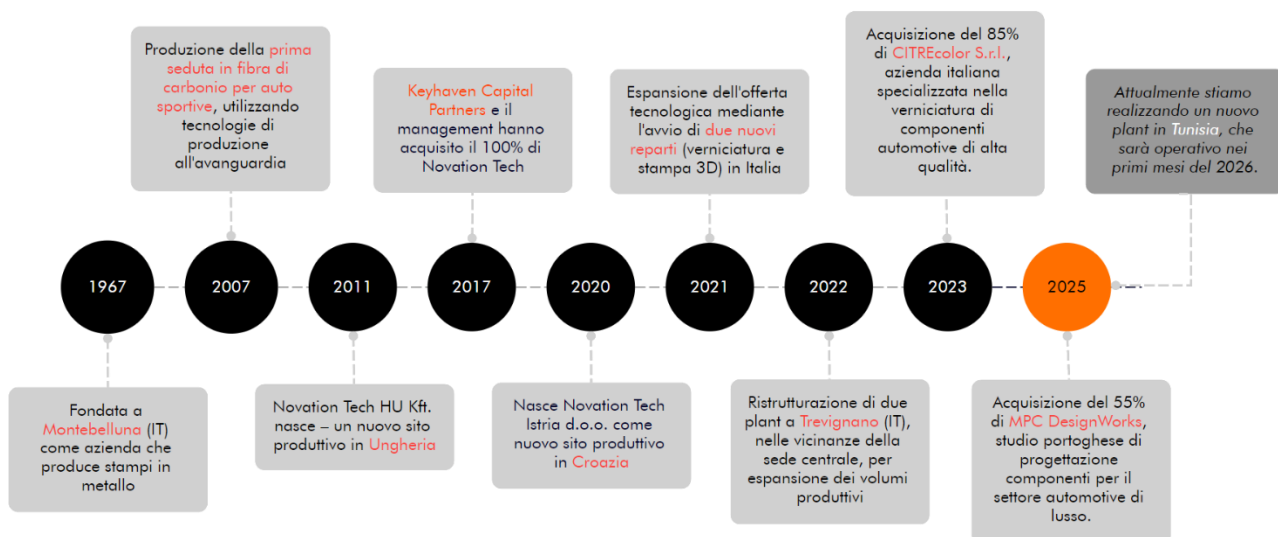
Produzione della prima seduta in fibra di carbonio per auto sportive, utilizzando tecnologie di produzione all'avanguardia

Keyhaven Capital Partners e il management hanno acquisito il 100% di Novation Tech

Espansione dell'offerta tecnologica mediante l'avvio di due nuovi reparti (verniciatura e stampa 3D) in Italia

Acquisizione del 85% di CITREcolor S.r.l., azienda italiana specializzata nella verniciatura di componenti automotive di alta qualità.

Attualmente stiamo realizzando un nuovo plant in Tunisia, che sarà operativo nei primi mesi del 2026.

1967

2007

2011

2017

2020

2021

2022

2023

2025

Fondata a Montebelluna (IT) come azienda che produce stampi in metallo

Novation Tech HU Kft. nasce – un nuovo sito produttivo in Ungheria

Nasce Novation Tech Istria d.o.o. come nuovo sito produttivo in Croazia

Ristrutturazione di due plant a Trevignano (IT), nelle vicinanze della sede centrale, per espansione dei volumi produttivi

Acquisizione del 55% di MPC DesignWorks, studio portoghese di progettazione componenti per il settore automotive di lusso.